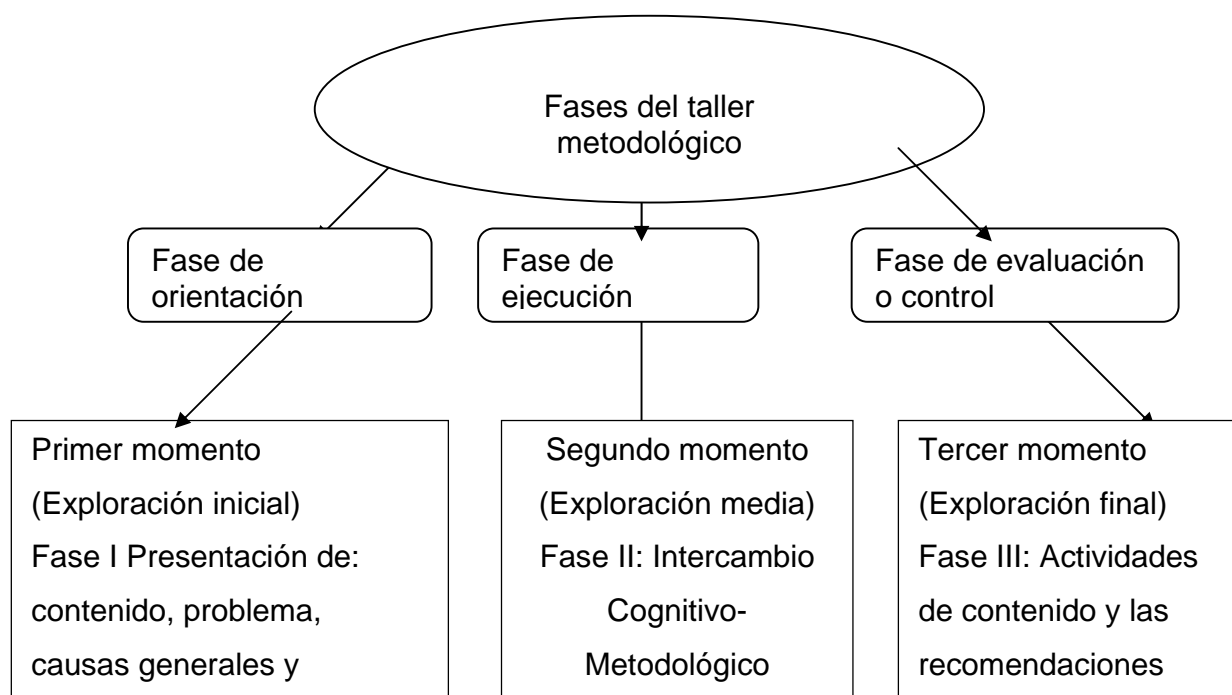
Fases del taller metodológico

Fase de orientación

Fase de ejecución

Fase de evaluación o control

Primer momento (Exploración inicial) Fase I Presentación de: contenido, problema, causas generales y

Segundo momento (Exploración media) Fase II: Intercambio Cognitivo-Metodológico

Tercer momento (Exploración final) Fase III: Actividades de contenido y las recomendaciones